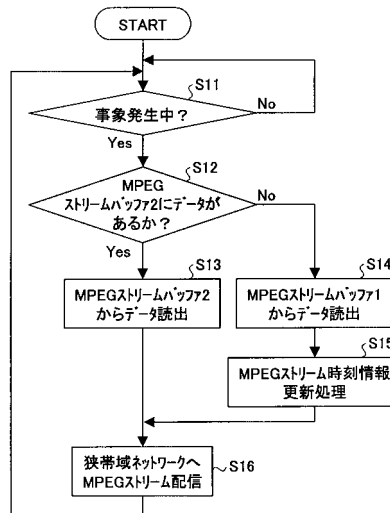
START

S11

事象発生中?

No

Yes

S12

MPEG ストリームバッファ2にデータがあるか?

No

Yes

S13

MPEGストリームバッファ2 からデータ読出

S14

MPEGストリームバッファ1 からデータ読出

S15

MPEGストリーム時刻情報 更新処理

狭帯域ネットワークへ MPEGストリーム配信

S16